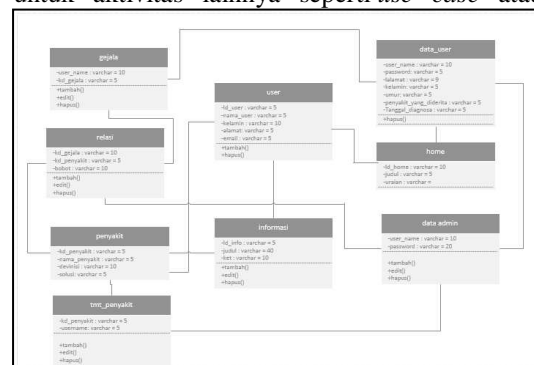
untuk aktivitas lainnya seperti use case atau

gejala
-user_name : varchar = 10
-kd_gejala : varchar = 5
+tambah()
+edit()
+hapus()

data_user
-user_name : varchar = 10
-password : varchar = 5
-alamat : varchar = 9
-kelamin : varchar = 5
-umur : varchar = 5
-penyakit_yang_diderita : varchar = 5
-Tanggal_diagnosa : varchar = 5
+hapus()

user
-id_user : varchar = 5
-nama_user : varchar = 5
-kelamin : varchar = 10
-alamat : varchar = 5
-email : varchar = 5
+tambah()
+hapus()

relasi
-kd_gejala : varchar = 10
-kd_penyakit : varchar = 5
-bobot : varchar = 10
+tambah()
+edit()
+hapus()

home
-id_home : varchar = 10
-judul : varchar = 5
-uraian : varchar =

penyakit
-kd_penyakit : varchar = 5
-nama_penyakit : varchar = 5
-deskripsi : varchar = 10
-solusi : varchar = 5

informasi
-id_info : varchar = 5
-judul : varchar = 40
-ket : varchar = 10
+tambah()
+edit()
+hapus()

data admin
-user_name : varchar = 10
-password : varchar = 20
+tambah()
+edit()
+hapus()

tmt_penyakit
-kd_penyakit : varchar = 5
-username : varchar = 5
+tambah()
+edit()
+hapus()